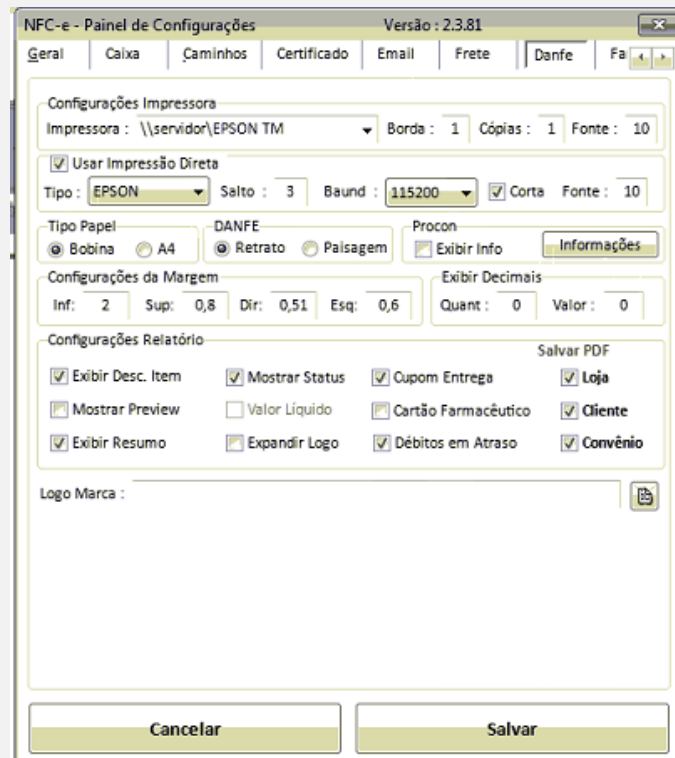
NFC-e - Painel de Configurações Versão : 2.3.81

Geral | Caixa | Caminhos | Certificado | Email | Frete | Danfe | Fa

Configurações Impressora
Impressora : \\servidor\EPSON TM Borda : 1 Cópias : 1 Fonte : 10

Usar Impressão Direta
Tipo : EPSON Salto : 3 Baund : 115200 Corta Fonte : 10

Tipo Papel
Bobina A4

DANFE
Retrato Paisagem

Procon
Exibir Info Informações

Configurações da Margem
Inf: 2 Sup: 0,8 Dir: 0,51 Esq: 0,6

Exibir Decimais
Quant : 0 Valor : 0

Configurações Relatório
Salvar PDF
Exibir Desc. Item Mostrar Status Cupom Entrega Loja
Mostrar Preview Valor Líquido Cartão Farmacêutico Cliente
Exibir Resumo Expandir Logo Débitos em Atraso Convênio

Logo Marca :

Cancelar Salvar